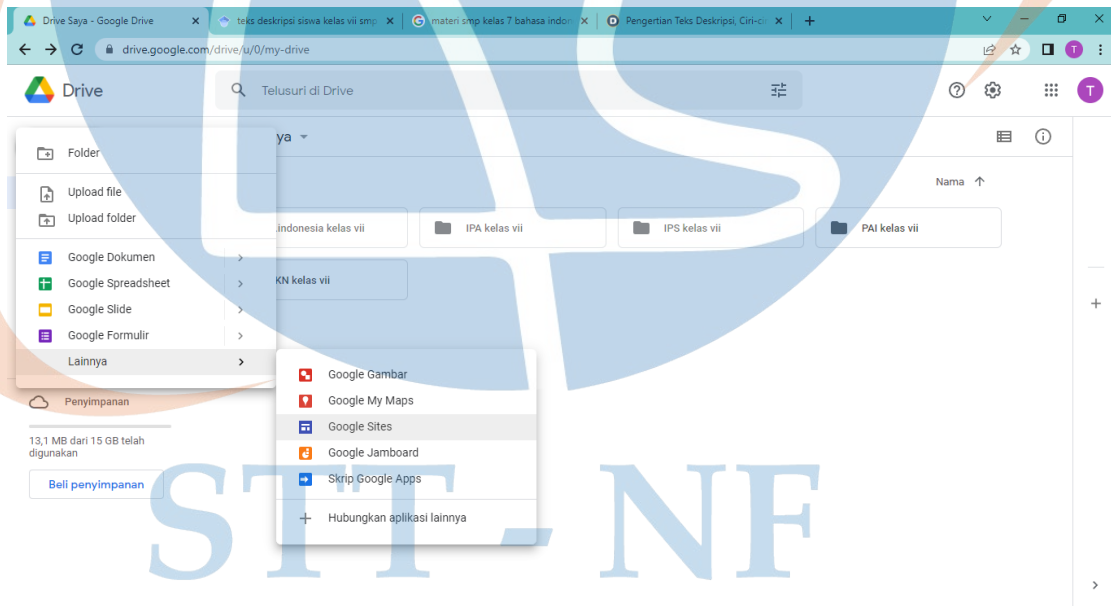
Drive Saya - Google Drive ×
teks deskripsi siswa kelas vii smp ×
materi smp kelas 7 bahasa indon ×
Pengertian Teks Deskripsi, Ciri-ci ×
+

drive.google.com/drive/u/0/my-drive

T

Drive

Telusuri di Drive

T

Folder

Upload file

Upload folder

Google Dokumen

Google Spreadsheet

Google Slide

Google Formulir

Lainnya

ya

Nama

Indonesia kelas vii

IPA kelas vii

IPS kelas vii

PAI kelas vii

KN kelas vii

Google Gambar

Google My Maps

Google Sites

Google Jamboard

Skrip Google Apps

Hubungkan aplikasi lainnya

Penyimpanan

13,1 MB dari 15 GB telah digunakan

Beli penyimpanan

STT - NF